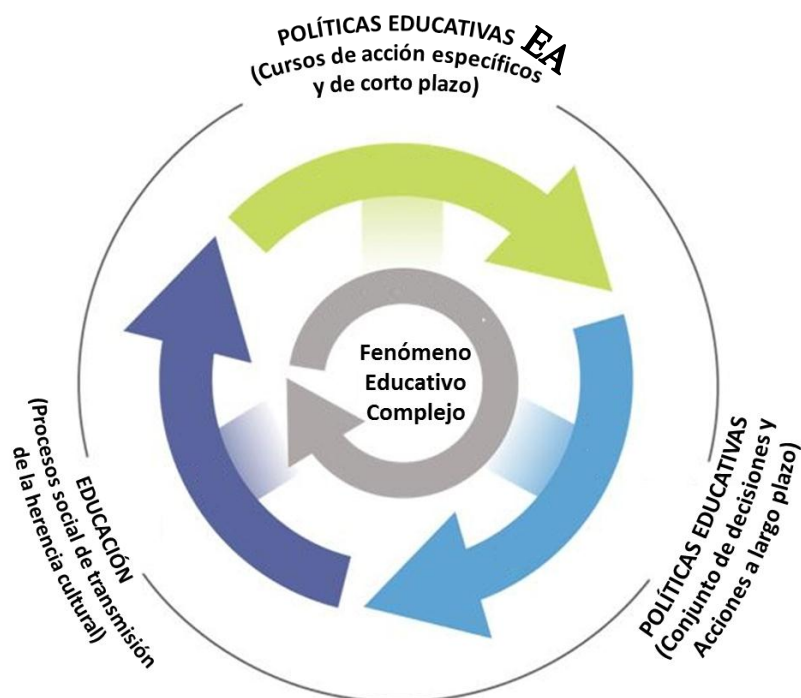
POLÍTICAS EDUCATIVAS (Cursos de acción específicos y de corto plazo)

EA

Fenómeno Educativo Complejo

POLÍTICAS EDUCATIVAS (Conjunto de decisiones y Acciones a largo plazo)

EDUCACIÓN (Procesos social de transmisión de la herencia cultural)